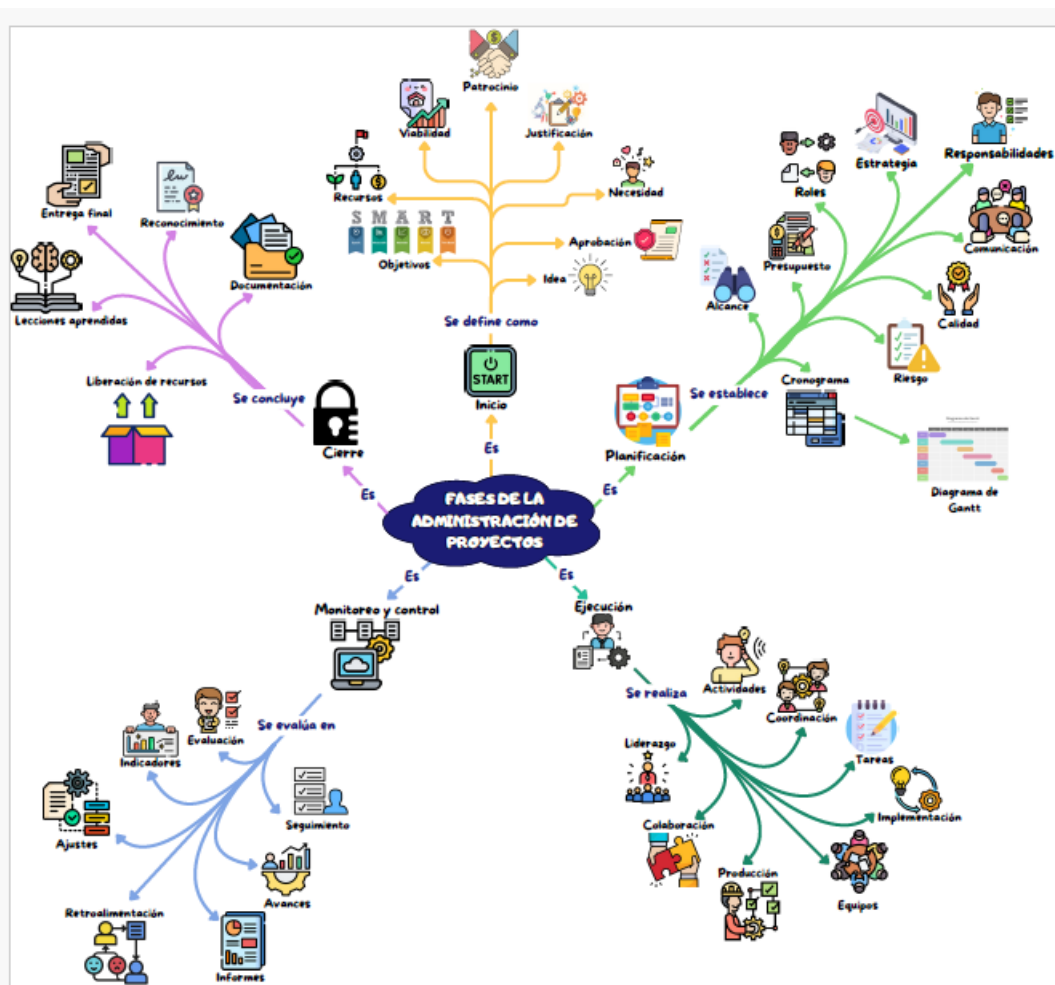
FASES DE LA ADMINISTRACIÓN DE PROYECTOS

Es
Inicio
Se define como
Patrocinio
Viabilidad
Justificación
Necesidad
Recursos
S M A R T
Objetivos
Aprobación
Idea

Es
Planificación
Se establece
Estrategia
Responsabilidades
Roles
Comunicación
Presupuesto
Alcance
Calidad
Riesgo
Cronograma
Diagrama de Gantt

Es
Ejecución
Se realiza
Actividades
Coordinación
Liderazgo
Tareas
Implementación
Colaboración
Producción
Equipos

Es
Monitoreo y control
Se evalúa en
Evaluación
Indicadores
Seguimiento
Ajustes
Avances
Retroalimentación
Informes

Es
Cierre
Se concluye
Entrega final
Reconocimiento
Documentación
Lecciones aprendidas
Liberación de recursos